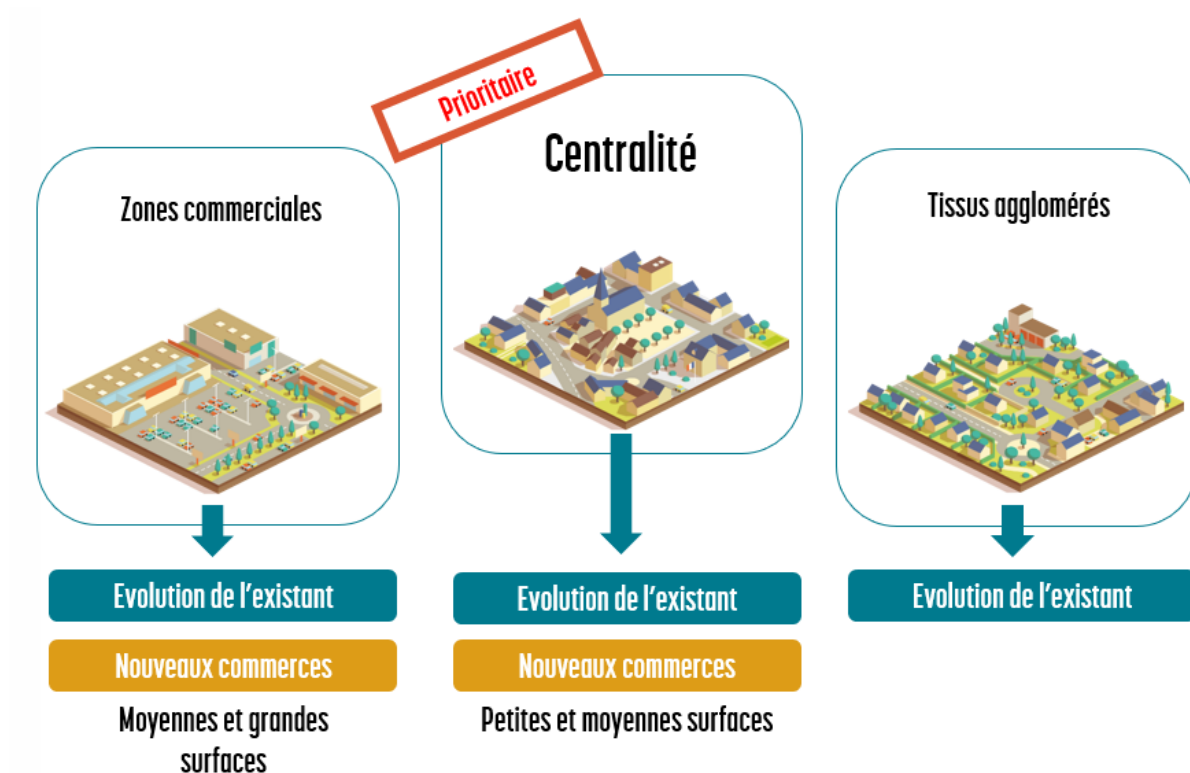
Prioritaire

Zones commerciales

Evolution de l’existant

Nouveaux commerces

Moyennes et grandes surfaces

Centralité

Evolution de l’existant

Nouveaux commerces

Petites et moyennes surfaces

Tissus agglomérés

Evolution de l’existant